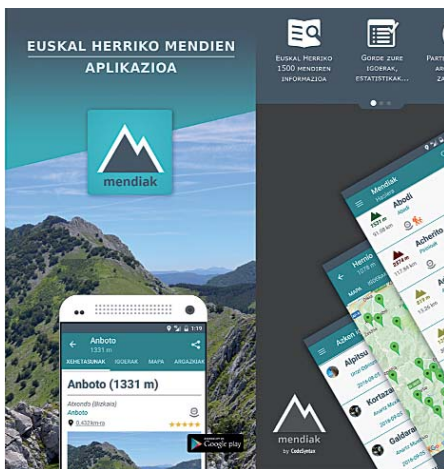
EUSKAL HERRIKO MENDIEN
APLIKAZIOA

mendiak

Euskal Herriko 1500 mendiren informazioa

Gorde zure igoerak, estatistikak...

Parte
ar
za

Anboto
1331 m

EZAUGARRIAK IGOERAK MAPA ARGAZKIAK

Anboto (1331 m)

Abadiño (Bizkaia)
Anboto

Google play

Mendiak
Hasiera

Abodi

Acherito

Hernio

MAPA

Azken i

Aizkorri

Alpitsu

Kortaza

Galdarai

mendiak
by CodeSyntax